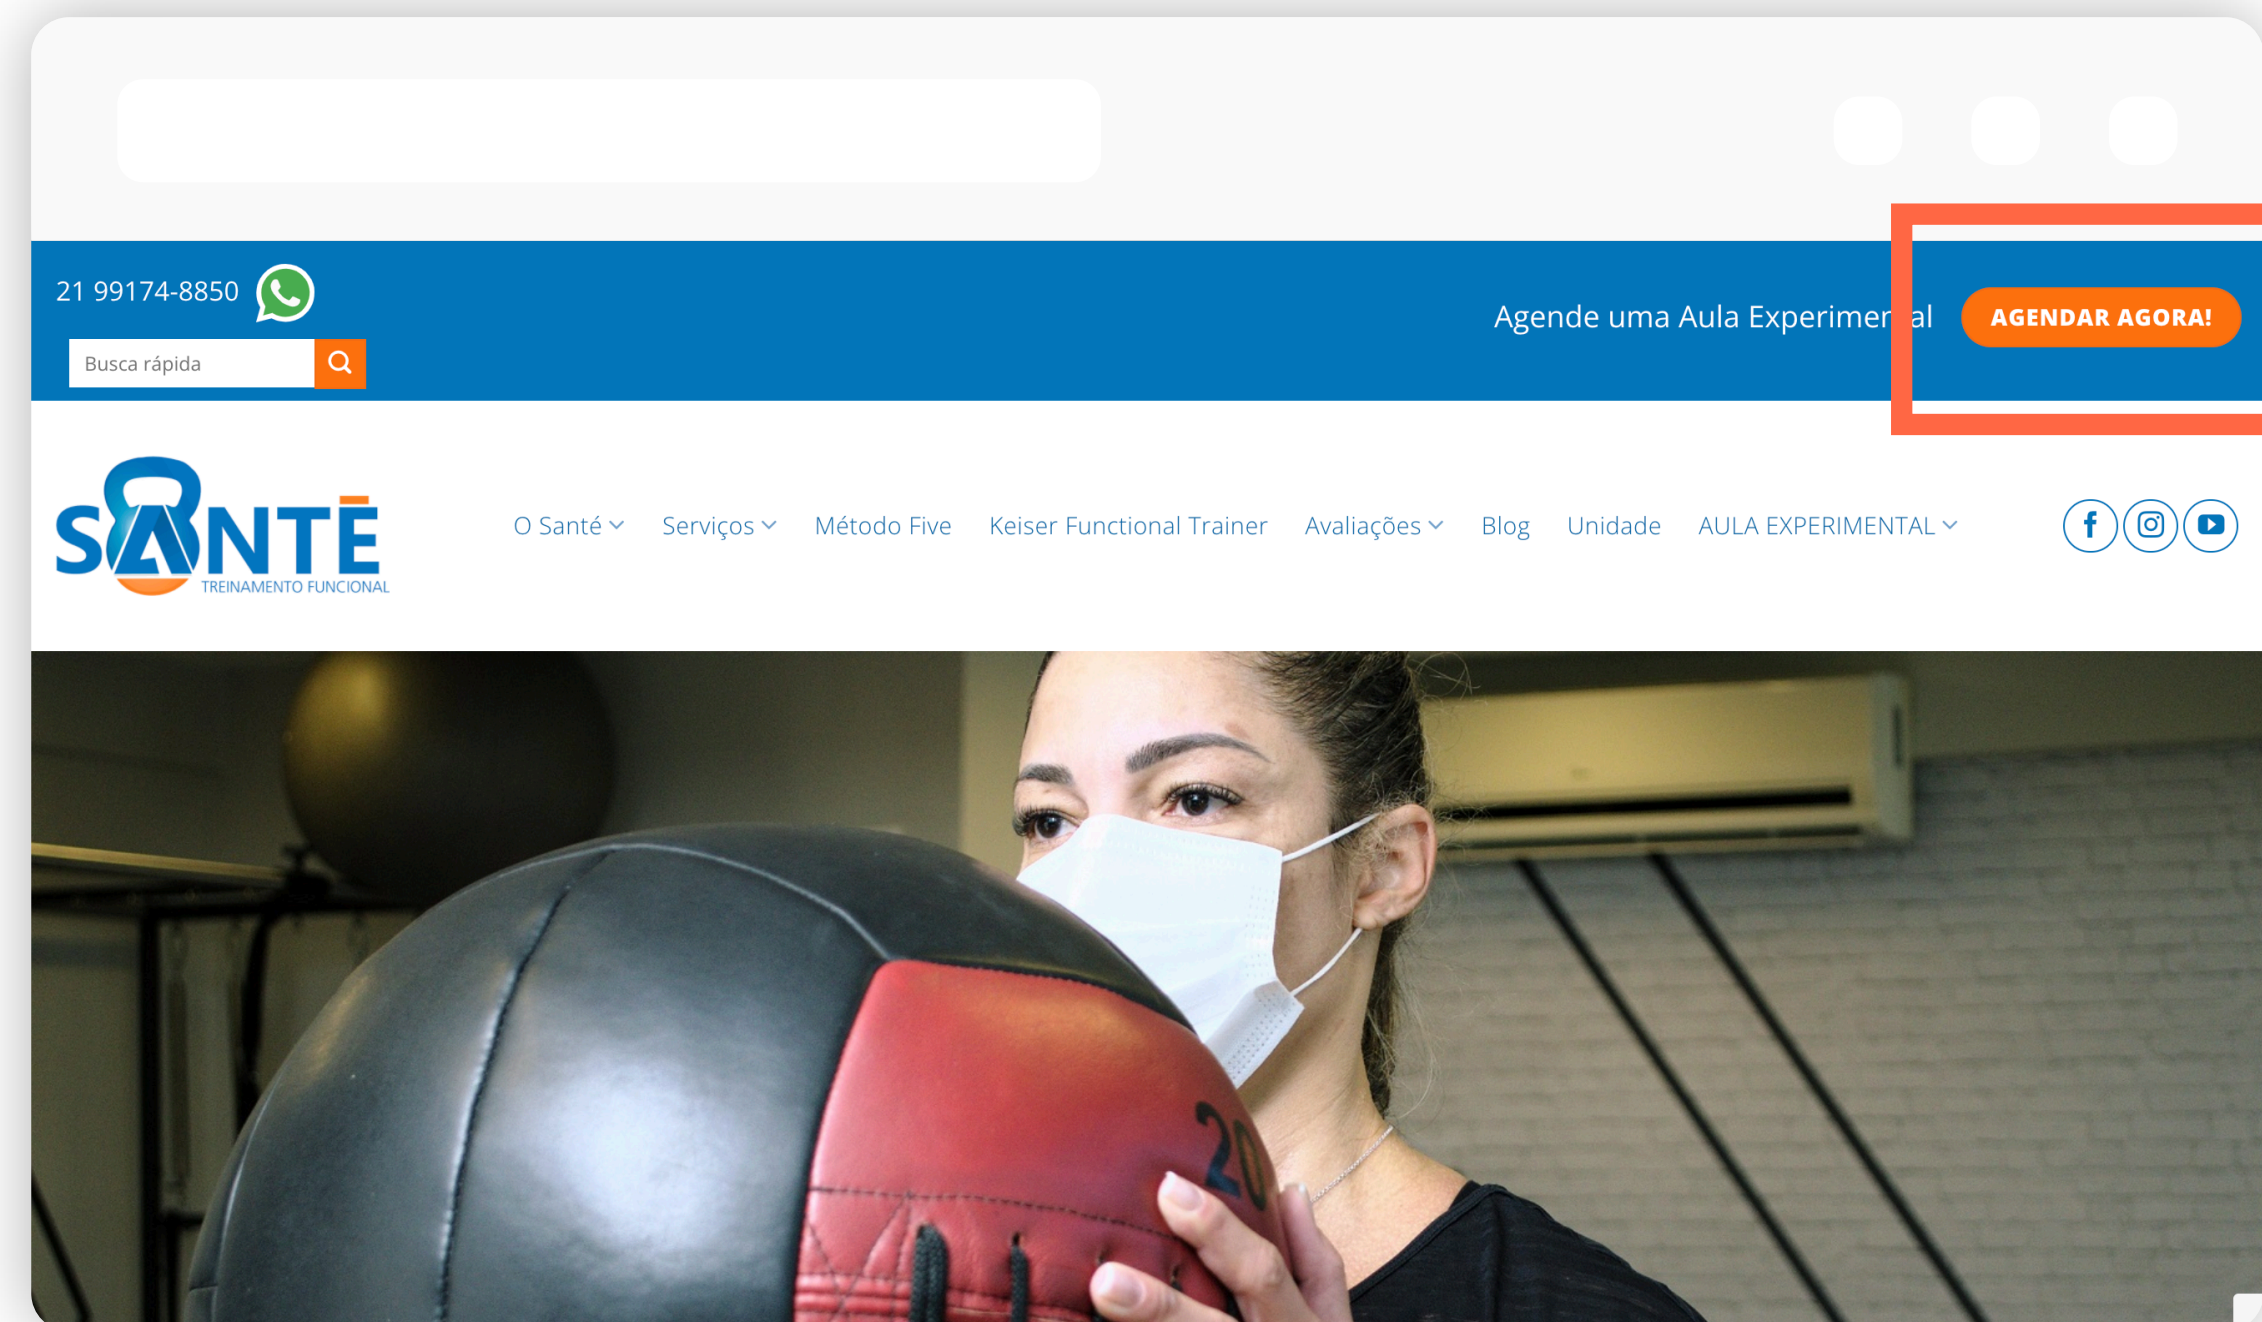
21 99174-8850

Busca rápida

Agende uma Aula Experimen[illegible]al AGENDAR AGORA!

SANTĒ
TREINAMENTO FUNCIONAL

O Santé Serviços Método Five Keiser Functional Trainer Avaliações Blog Unidade AULA EXPERIMENTAL

20